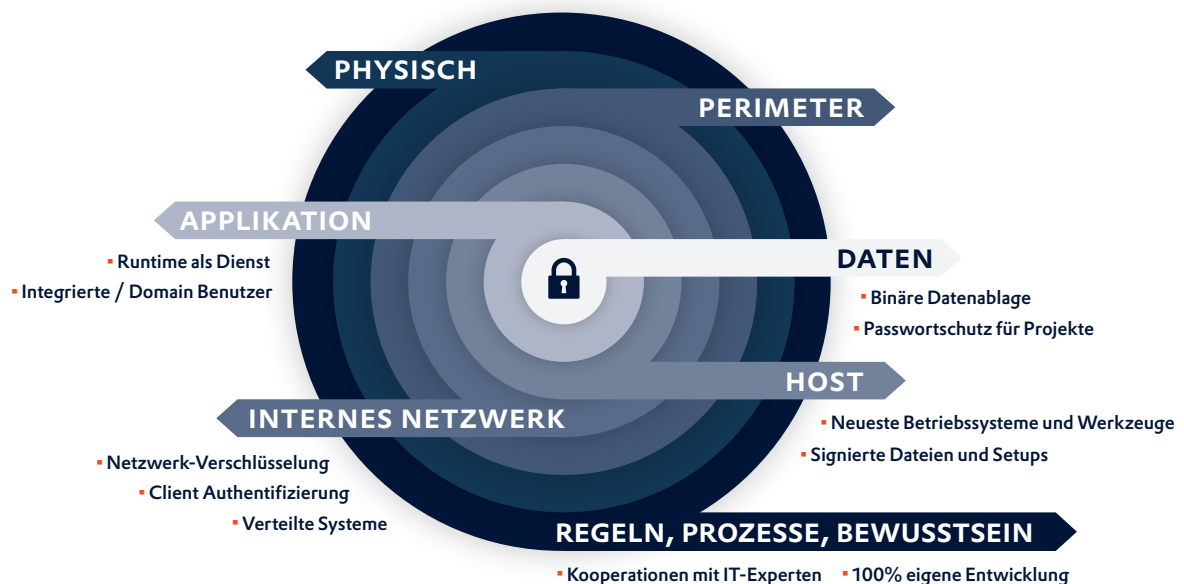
PHYSISCH

PERIMETER

APPLIKATION

- Runtime als Dienst
- Integrierte / Domain Benutzer

DATEN

- Binäre Datenablage
- Passwortschutz für Projekte

HOST

- Neueste Betriebssysteme und Werkzeuge
- Signierte Dateien und Setups

INTERNES NETZWERK

- Netzwerk-Verschlüsselung
- Client Authentifizierung
- Verteilte Systeme

REGELN, PROZESSE, BEWUSSTSEIN

- Kooperationen mit IT-Experten
- 100% eigene Entwicklung